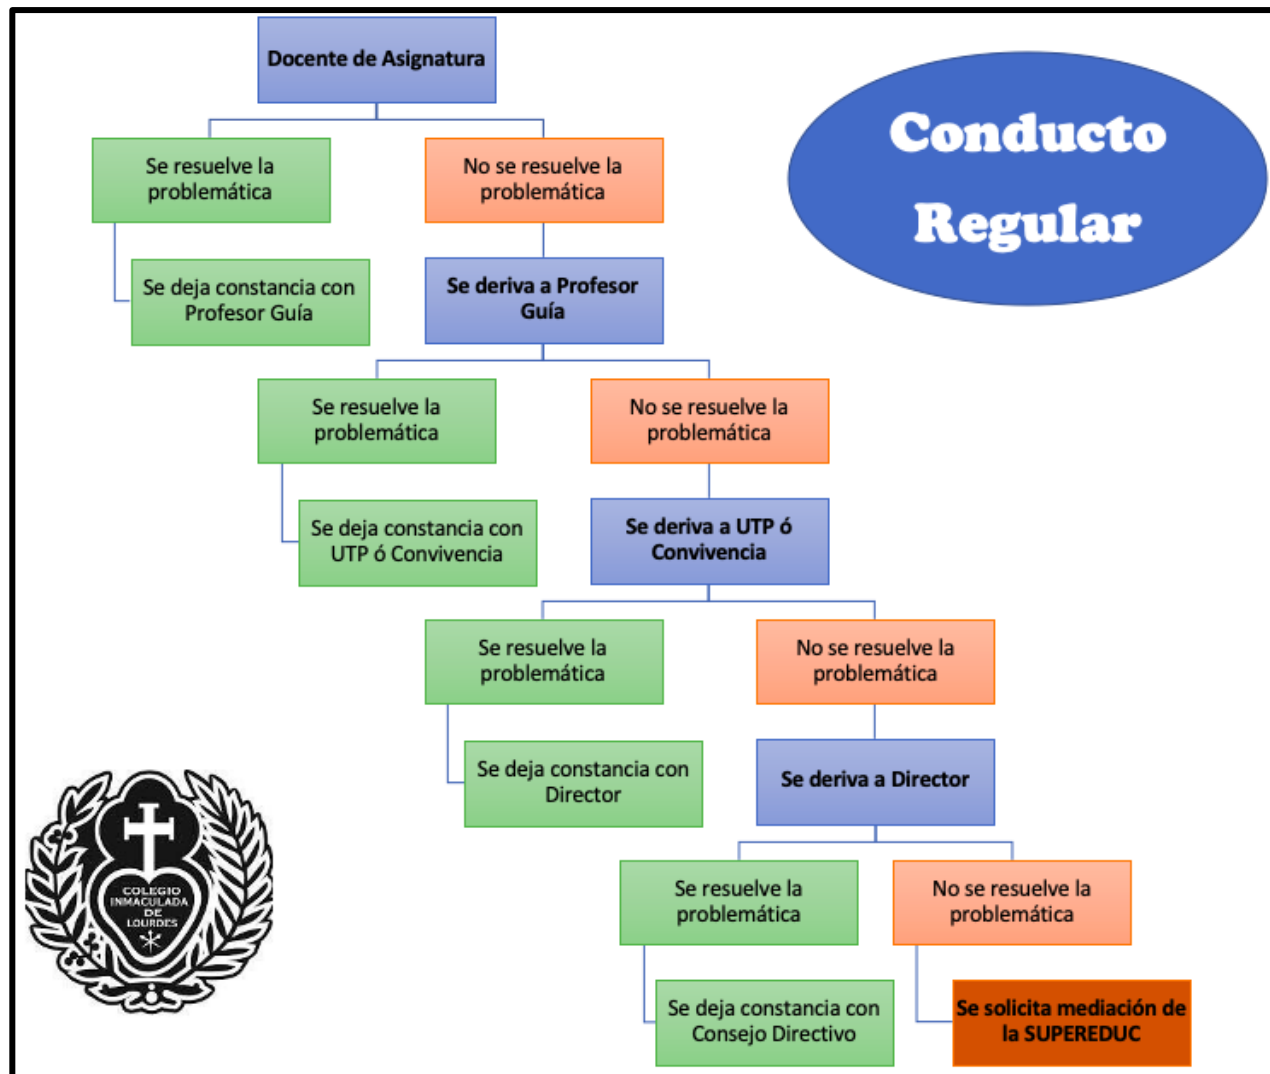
Conducto Regular

Docente de Asignatura

Se resuelve la problemática

No se resuelve la problemática

Se deja constancia con Profesor Guía

Se deriva a Profesor Guía

Se resuelve la problemática

No se resuelve la problemática

Se deja constancia con UTP ó Convivencia

Se deriva a UTP ó Convivencia

Se resuelve la problemática

No se resuelve la problemática

Se deja constancia con Director

Se deriva a Director

Se resuelve la problemática

No se resuelve la problemática

Se deja constancia con Consejo Directivo

Se solicita mediación de la SUPEREDUC

COLEGIO INMACULADA DE LOURDES